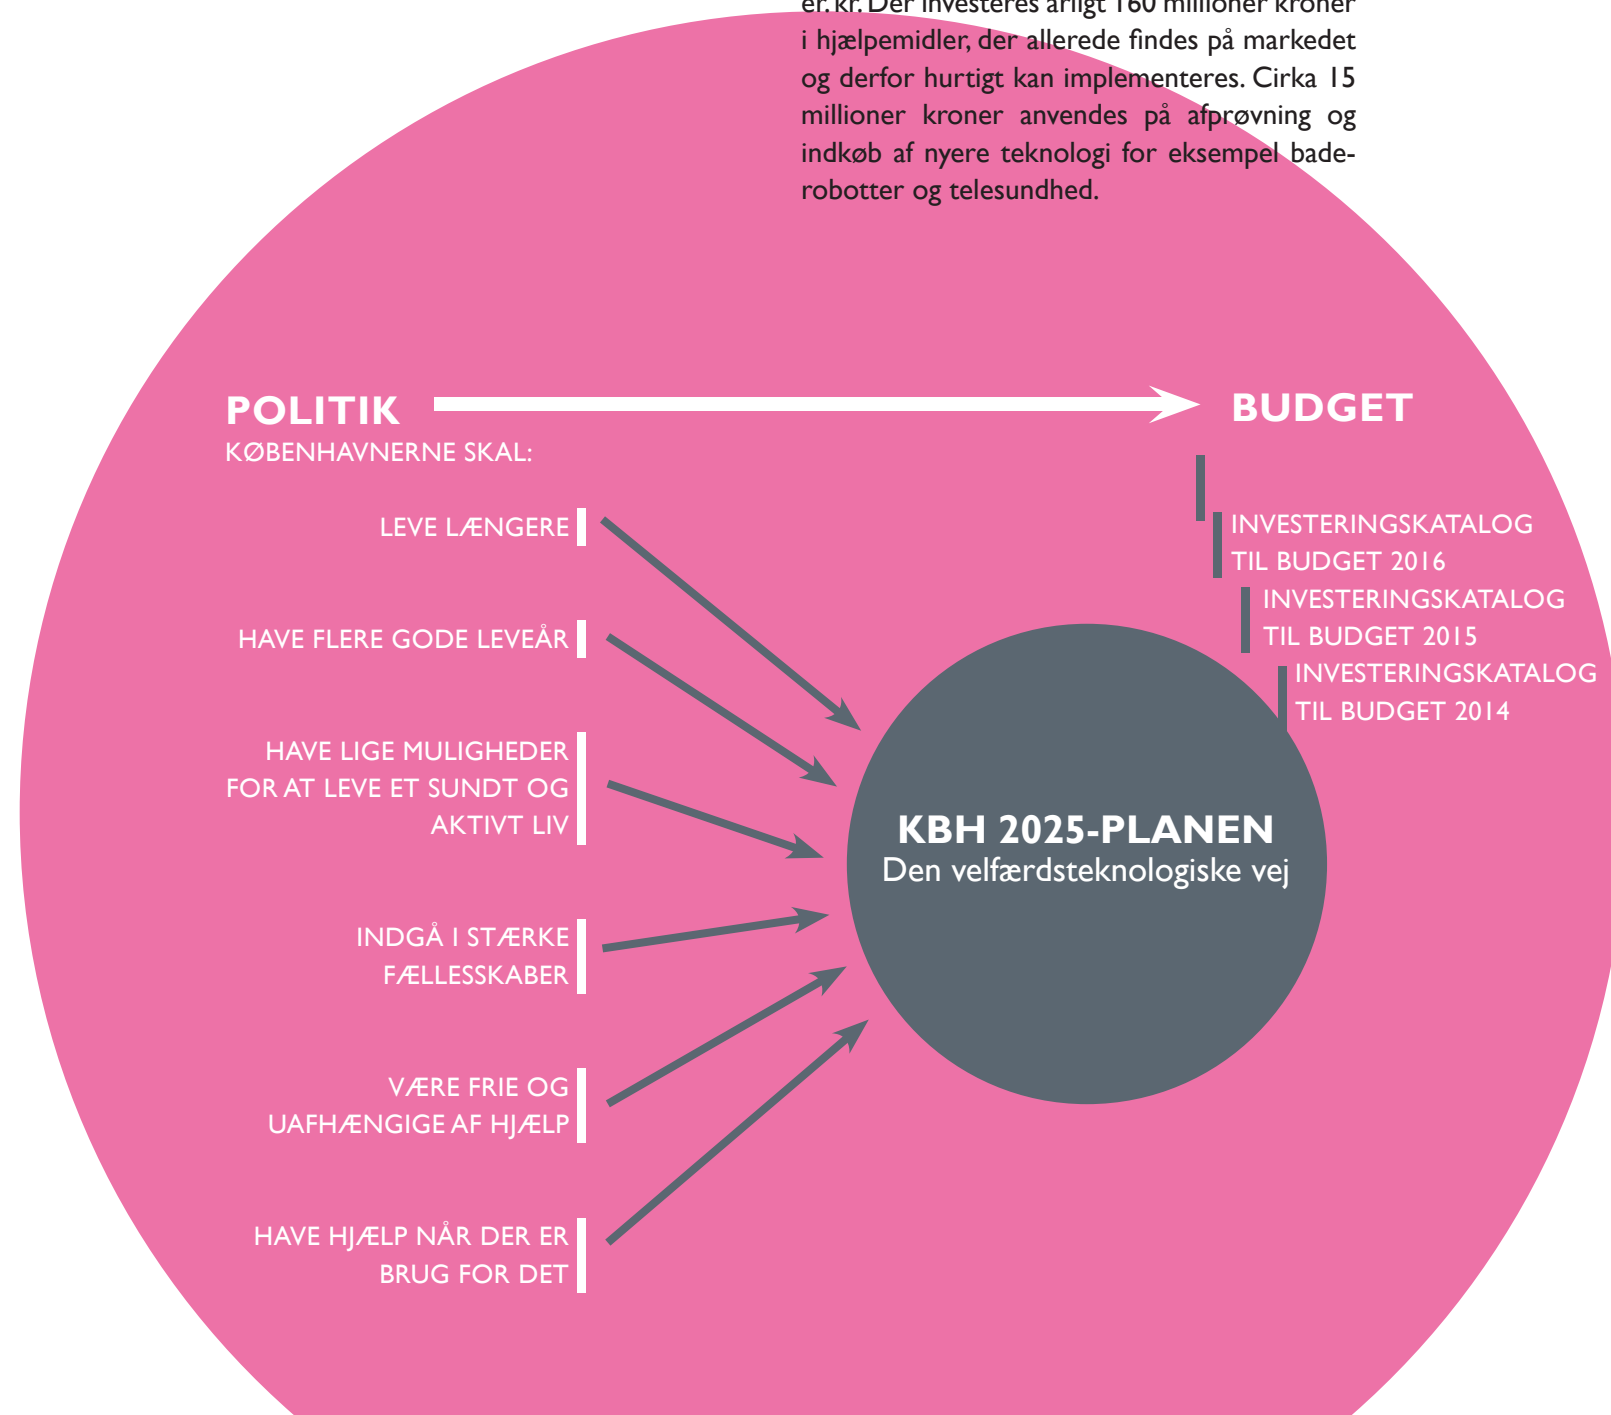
er. kr. Der investeres årligt 160 millioner kroner i hjælpemidler, der allerede findes på markedet og derfor hurtigt kan implementeres. Cirka 15 millioner kroner anvendes på afprøvning og indkøb af nyere teknologi for eksempel baderobotter og telesundhed.

POLITIK

KØBENHAVNERNE SKAL:

BUDGET

LEVE LÆNGERE

HAVE FLERE GODE LEVEÅR

HAVE LIGE MULIGHEDER FOR AT LEVE ET SUNDT OG AKTIVT LIV

INDGÅ I STÆRKE FÆLLESSKABER

VÆRE FRIE OG UAFHÆNGIGE AF HJÆLP

HAVE HJÆLP NÅR DER ER BRUG FOR DET

INVESTERINGSKATALOG TIL BUDGET 2016

INVESTERINGSKATALOG TIL BUDGET 2015

INVESTERINGSKATALOG TIL BUDGET 2014

KBH 2025-PLANEN
Den velfærdsteknologiske vej